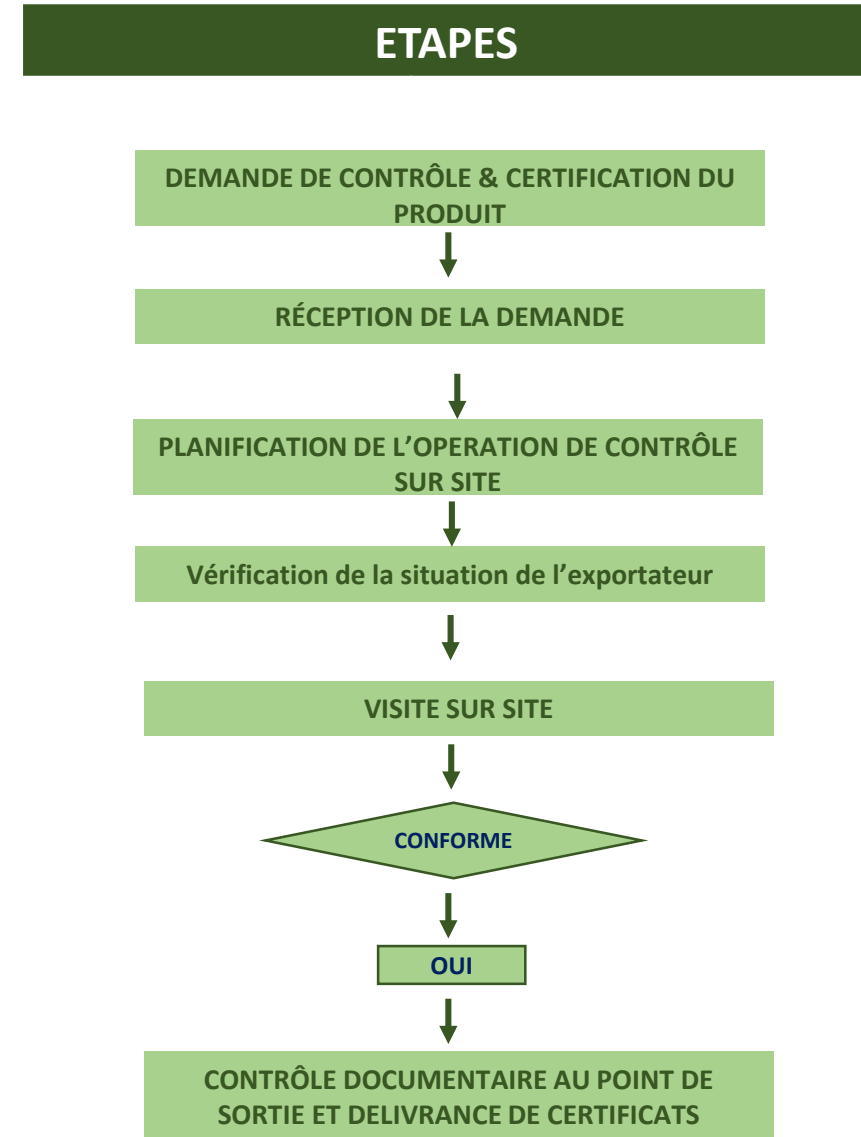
ETAPES

DEMANDE DE CONTRÔLE & CERTIFICATION DU PRODUIT

RÉCEPTION DE LA DEMANDE

PLANIFICATION DE L’OPERATION DE CONTRÔLE SUR SITE

Vérification de la situation de l’exportateur

VISITE SUR SITE

CONFORME

OUI

CONTRÔLE DOCUMENTAIRE AU POINT DE SORTIE ET DELIVRANCE DE CERTIFICATS